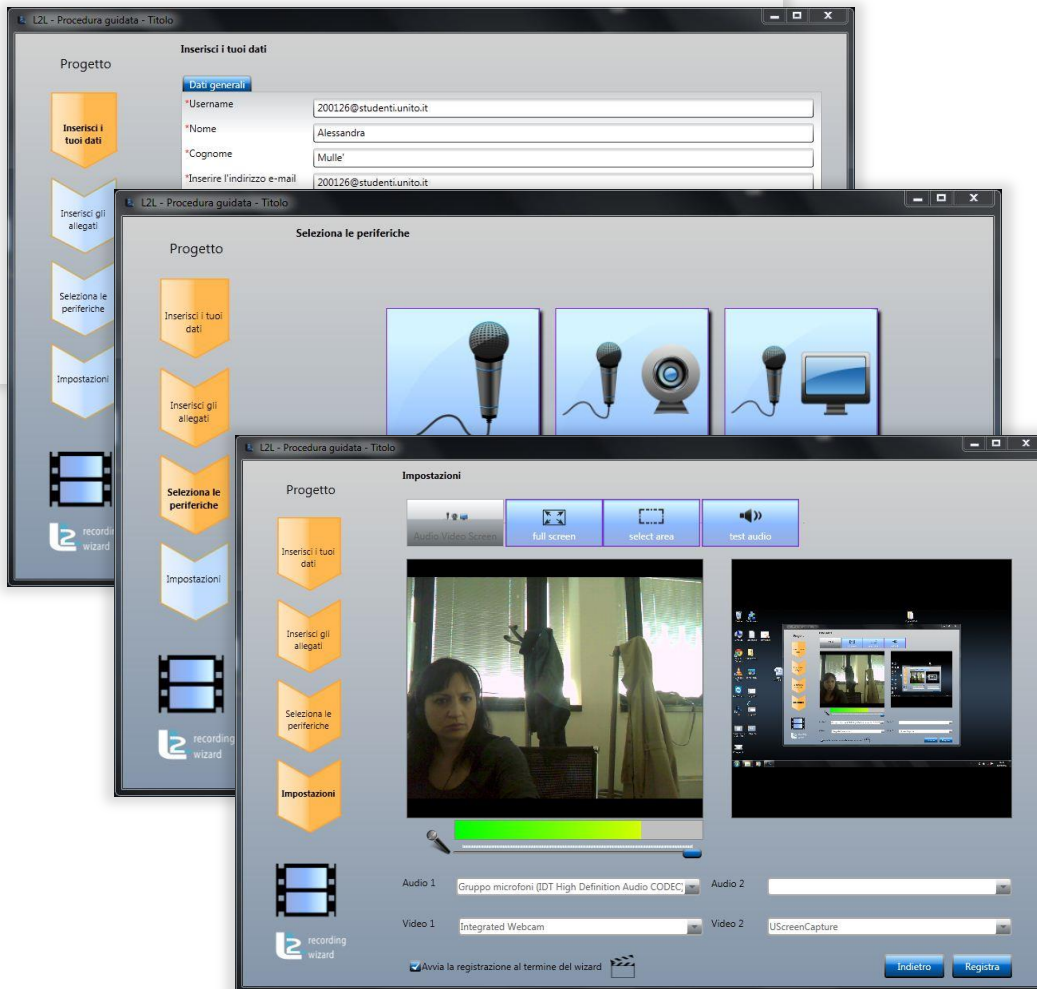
L2L - Procedura guidata - Titolo

Progetto

Inserisci i tuoi dati

Inserisci i tuoi dati

Inserisci gli allegati

Seleziona le periferiche

Impostazioni

Dati generali

*Username 200126@studenti.unito.it

*Nome Alessandra

*Cognome Mulle'

*Inserire l'indirizzo e-mail 200126@studenti.unito.it

recording wizard

L2L - Procedura guidata - Titolo

Progetto

Seleziona le periferiche

Inserisci i tuoi dati

Inserisci gli allegati

Seleziona le periferiche

Impostazioni

recording wizard

L2L - Procedura guidata - Titolo

Progetto

Impostazioni

Inserisci i tuoi dati

Inserisci gli allegati

Seleziona le periferiche

Impostazioni

Audio Video Screen

full screen

select area

test audio

Audio 1 Gruppo microfoni (IDT High Definition Audio CODEC)

Audio 2

Video 1 Integrated Webcam

Video 2 UScreenCapture

Avvia la registrazione al termine del wizard

Indietro

Registra

recording wizard